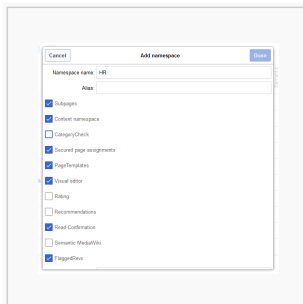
Cancel
Add namespace
Done

Namespace name: HR

Alias

Subpages

Content namespace

CategoryCheck

Secured page assignments

PageTemplates

Visual editor

Rating

Recommendations

Read Confirmation

Semantic MediaWiki

FlaggedRevs